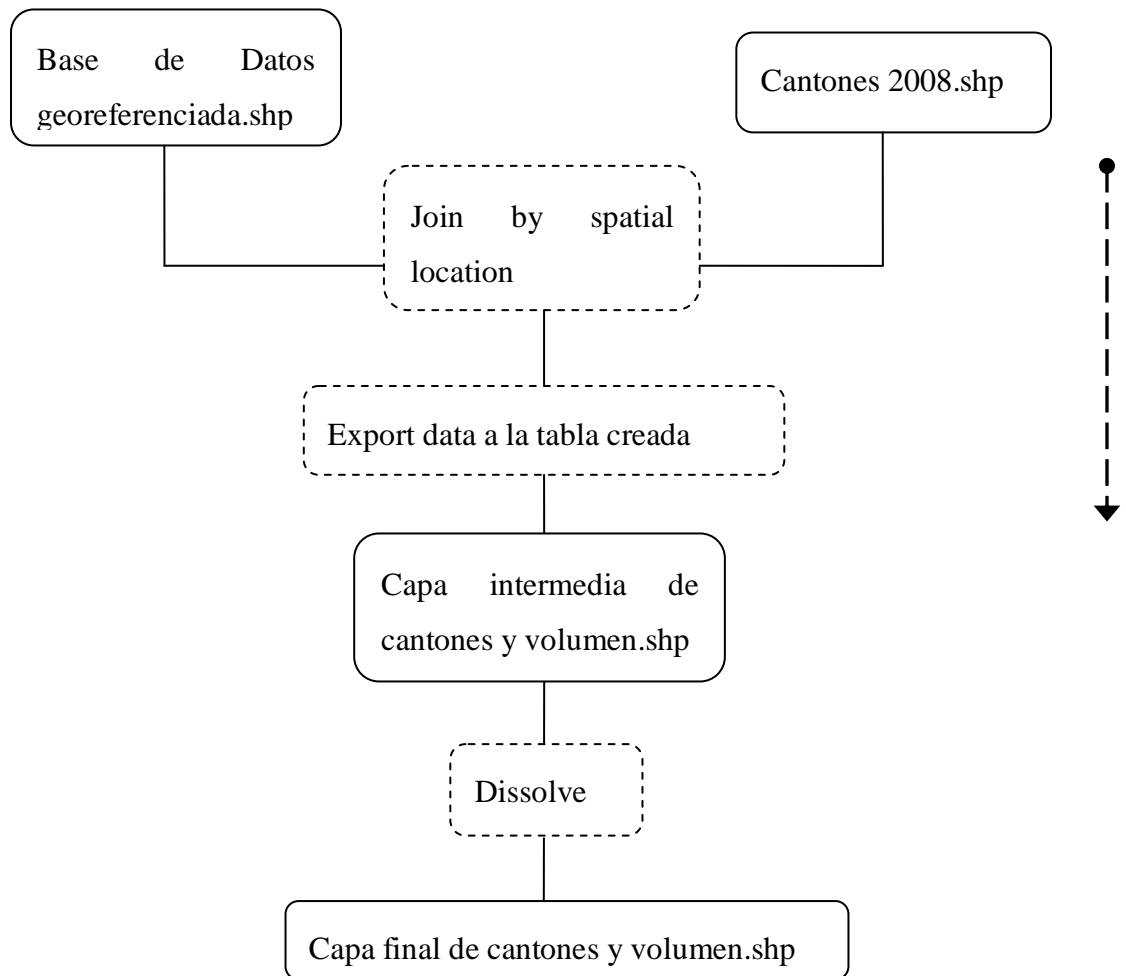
Base de Datos georeferenciada.shp

Cantones 2008.shp

Join by spatial location

Export data a la tabla creada

Capa intermedia de cantones y volumen.shp

Dissolve

Capa final de cantones y volumen.shp